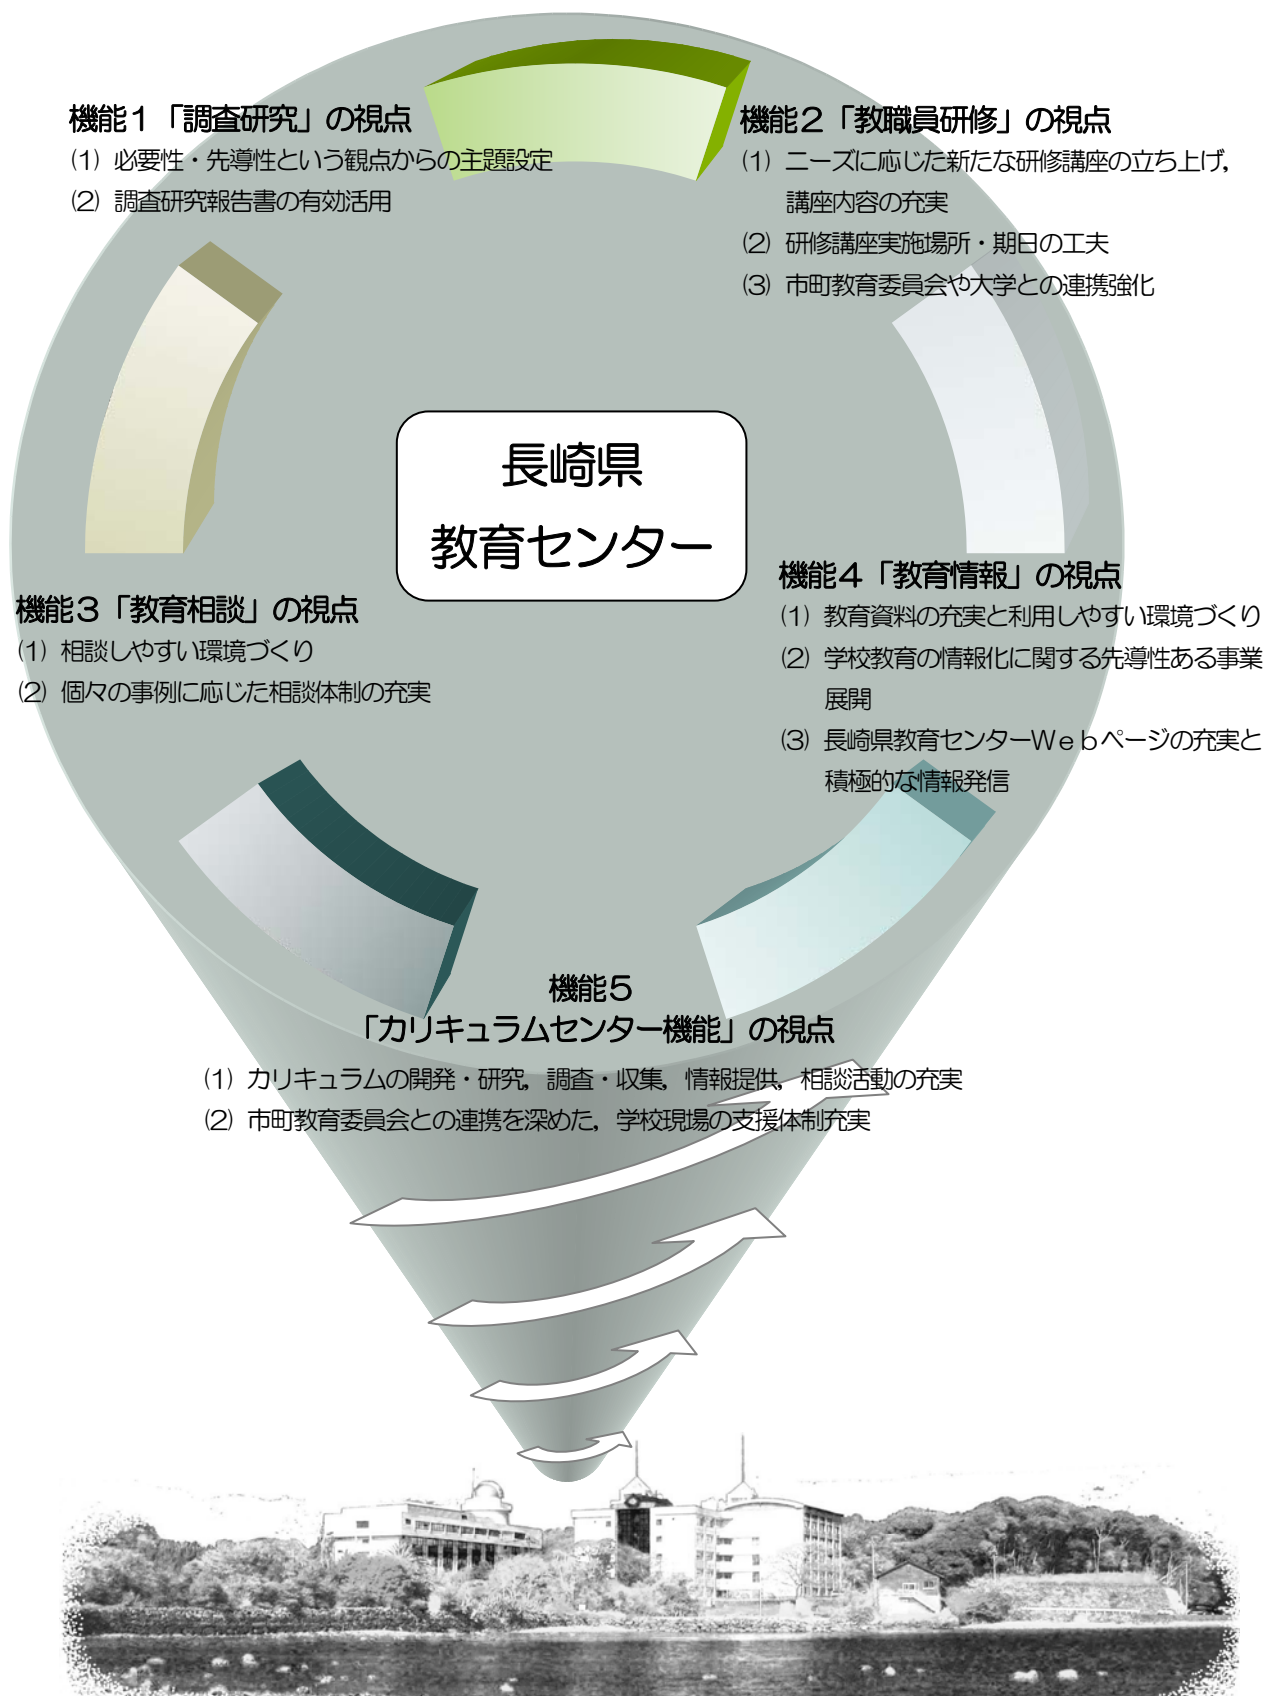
機能１「調査研究」の視点

⑴ 必要性・先導性という観点からの主題設定

⑵ 調査研究報告書の有効活用

機能２「教職員研修」の視点

⑴ ニーズに応じた新たな研修講座の立ち上げ，講座内容の充実

⑵ 研修講座実施場所・期日の工夫

⑶ 市町教育委員会や大学との連携強化

長崎県
教育センター

機能３「教育相談」の視点

⑴ 相談しやすい環境づくり

⑵ 個々の事例に応じた相談体制の充実

機能４「教育情報」の視点

⑴ 教育資料の充実と利用しやすい環境づくり

⑵ 学校教育の情報化に関する先導性ある事業展開

⑶ 長崎県教育センターWｅｂページの充実と積極的な情報発信

機能５
「カリキュラムセンター機能」の視点

⑴ カリキュラムの開発・研究，調査・収集，情報提供，相談活動の充実

⑵ 市町教育委員会との連携を深めた，学校現場の支援体制充実